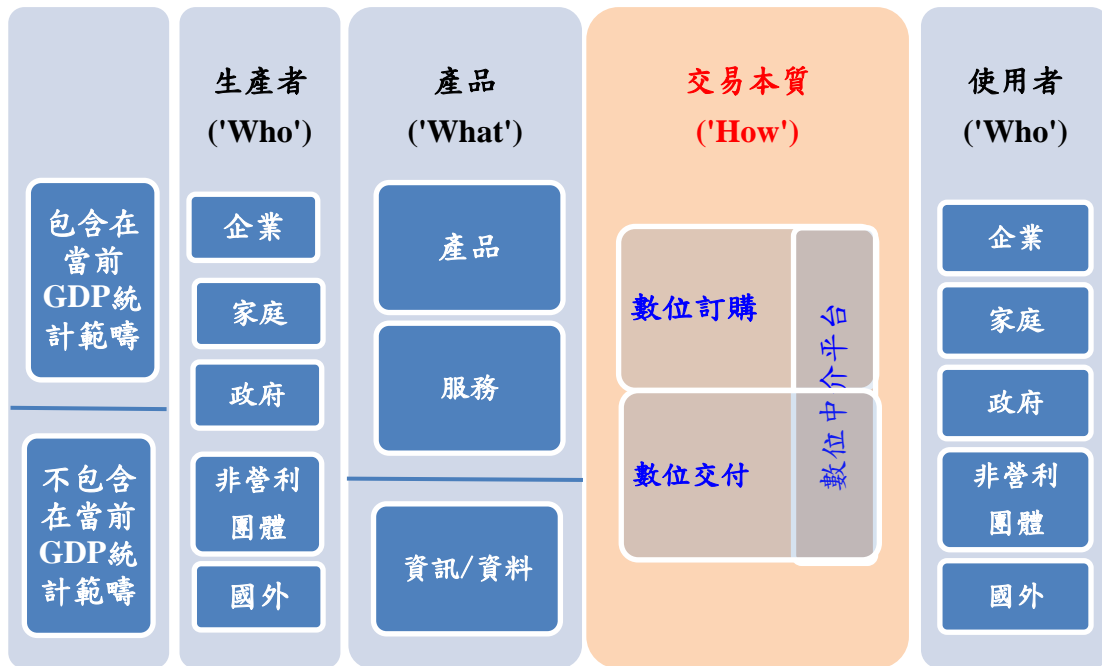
包含在當前GDP統計範疇

不包含在當前GDP統計範疇

生產者
('Who')

企業

家庭

政府

非營利團體

國外

產品
('What')

產品

服務

資訊/資料

交易本質
('How')

數位訂購

數位交付

數位中介平台

使用者
('Who')

企業

家庭

政府

非營利團體

國外